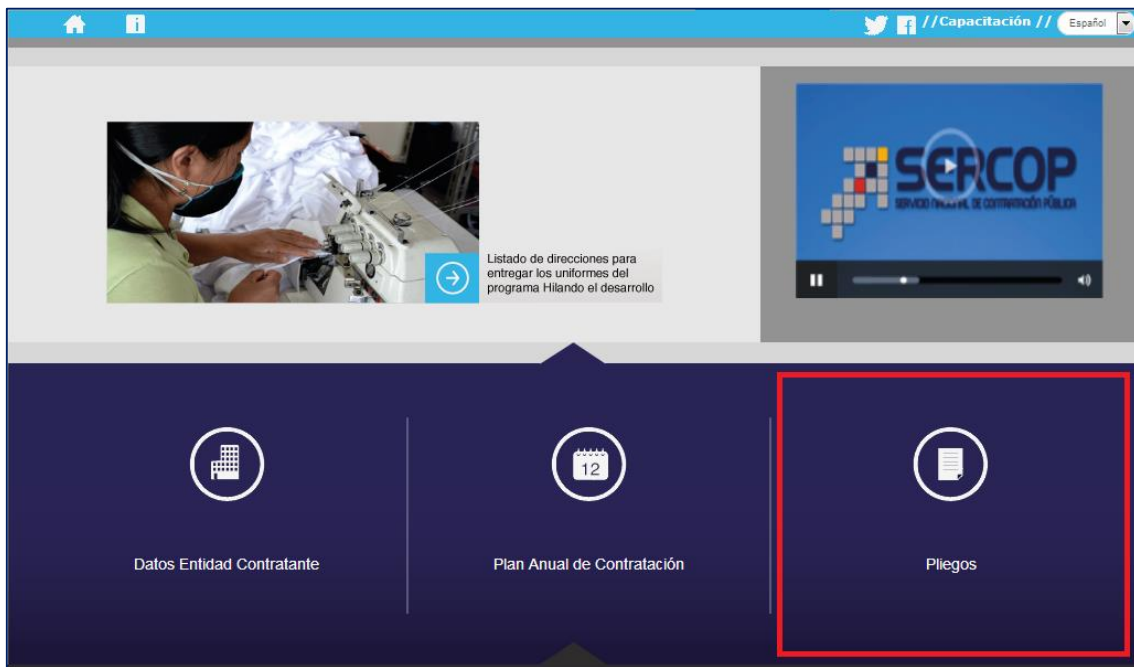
//Capacitación // Español

Listado de direcciones para entregar los uniformes del programa Hilando el desarrollo

SERCOP
SERVICIO NACIONAL DE CONTRATACIÓN PÚBLICA

12

Datos Entidad Contratante

Plan Anual de Contratación

Pliegos